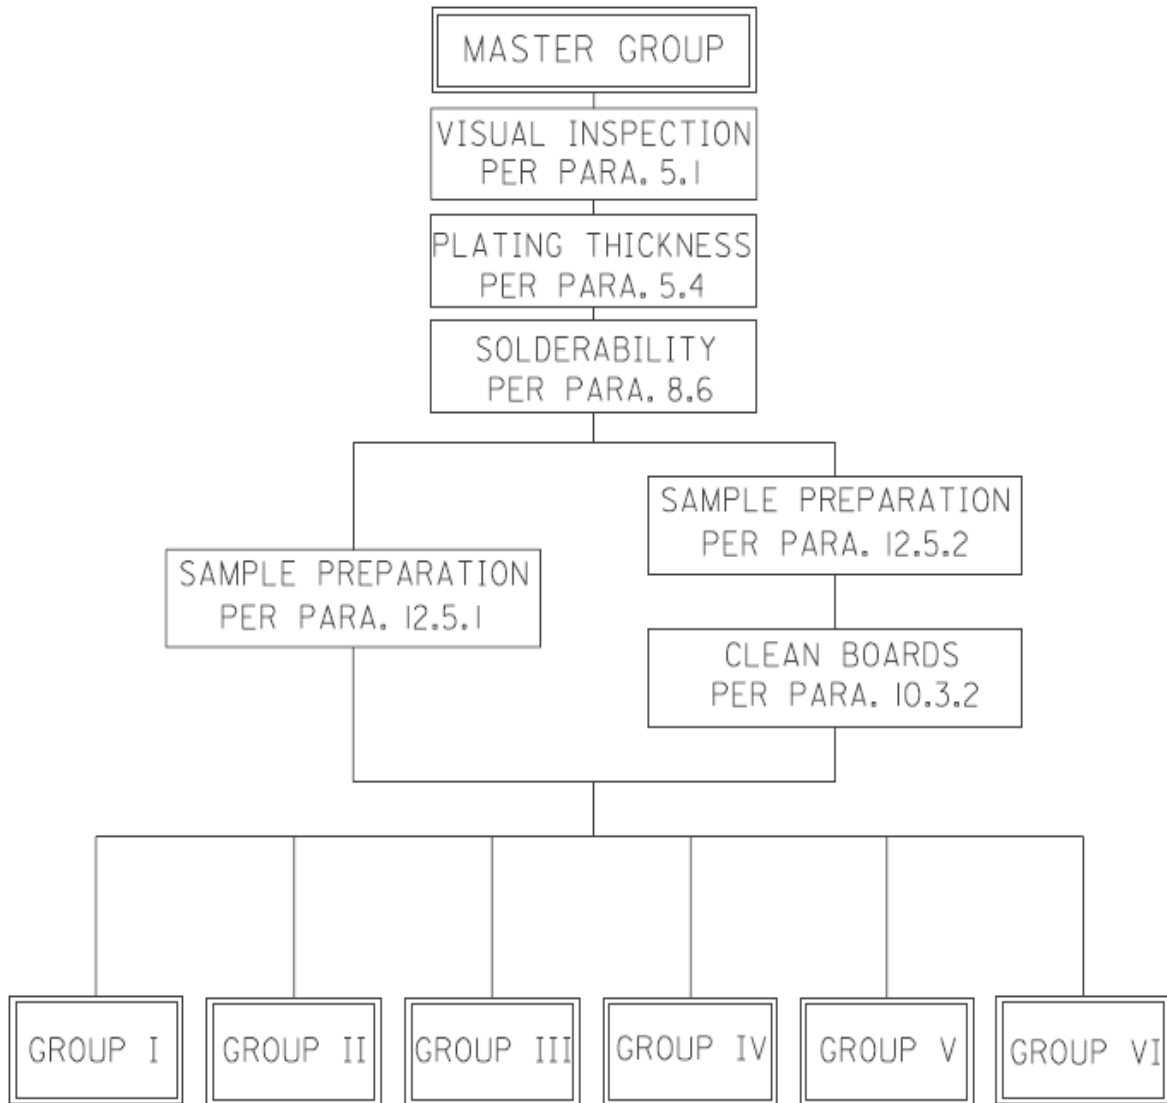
MASTER GROUP

VISUAL INSPECTION PER PARA. 5.1

PLATING THICKNESS PER PARA. 5.4

SOLDERABILITY PER PARA. 8.6

SAMPLE PREPARATION PER PARA. 12.5.1

SAMPLE PREPARATION PER PARA. 12.5.2

CLEAN BOARDS PER PARA. 10.3.2

GROUP I

GROUP II

GROUP III

GROUP IV

GROUP V

GROUP VI